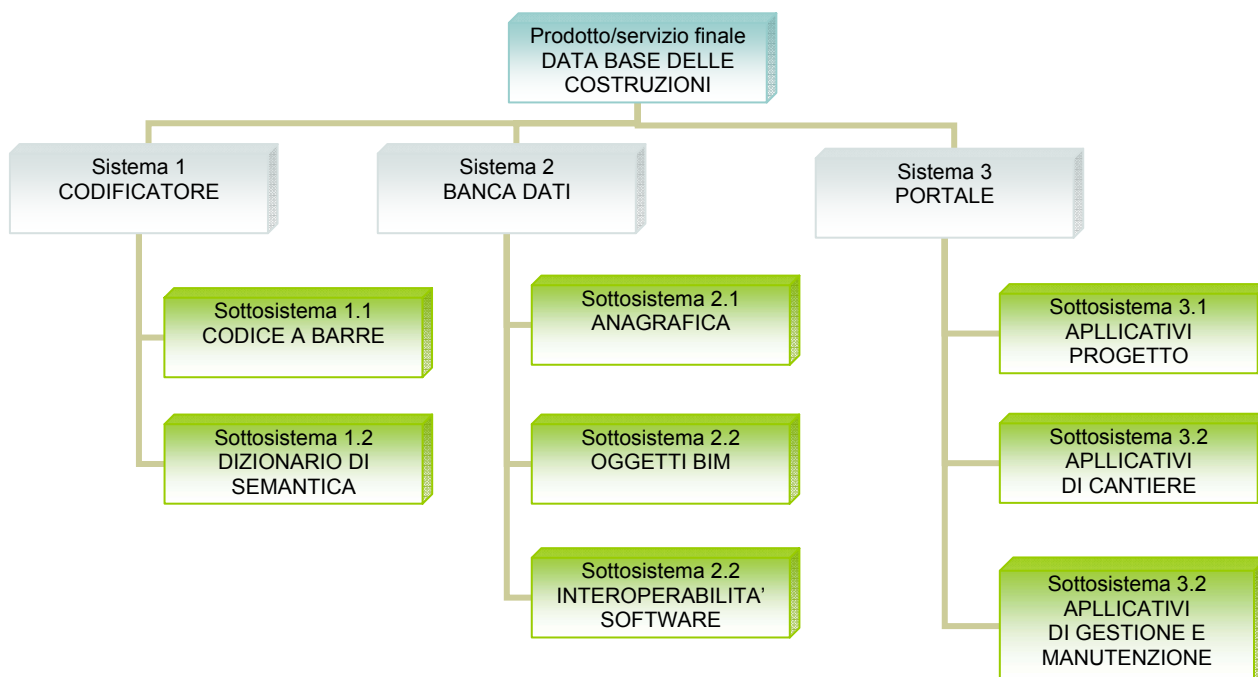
Prodotto/servizio finale
DATA BASE DELLE COSTRUZIONI

Sistema 1
CODIFICATORE

Sottosistema 1.1
CODICE A BARRE

Sottosistema 1.2
DIZIONARIO DI SEMANTICA

Sistema 2
BANCA DATI

Sottosistema 2.1
ANAGRAFICA

Sottosistema 2.2
OGGETTI BIM

Sottosistema 2.2
INTEROPERABILITA' SOFTWARE

Sistema 3
PORTALE

Sottosistema 3.1
APLLICATIVI PROGETTO

Sottosistema 3.2
APLLICATIVI DI CANTIERE

Sottosistema 3.2
APLLICATIVI DI GESTIONE E MANUTENZIONE